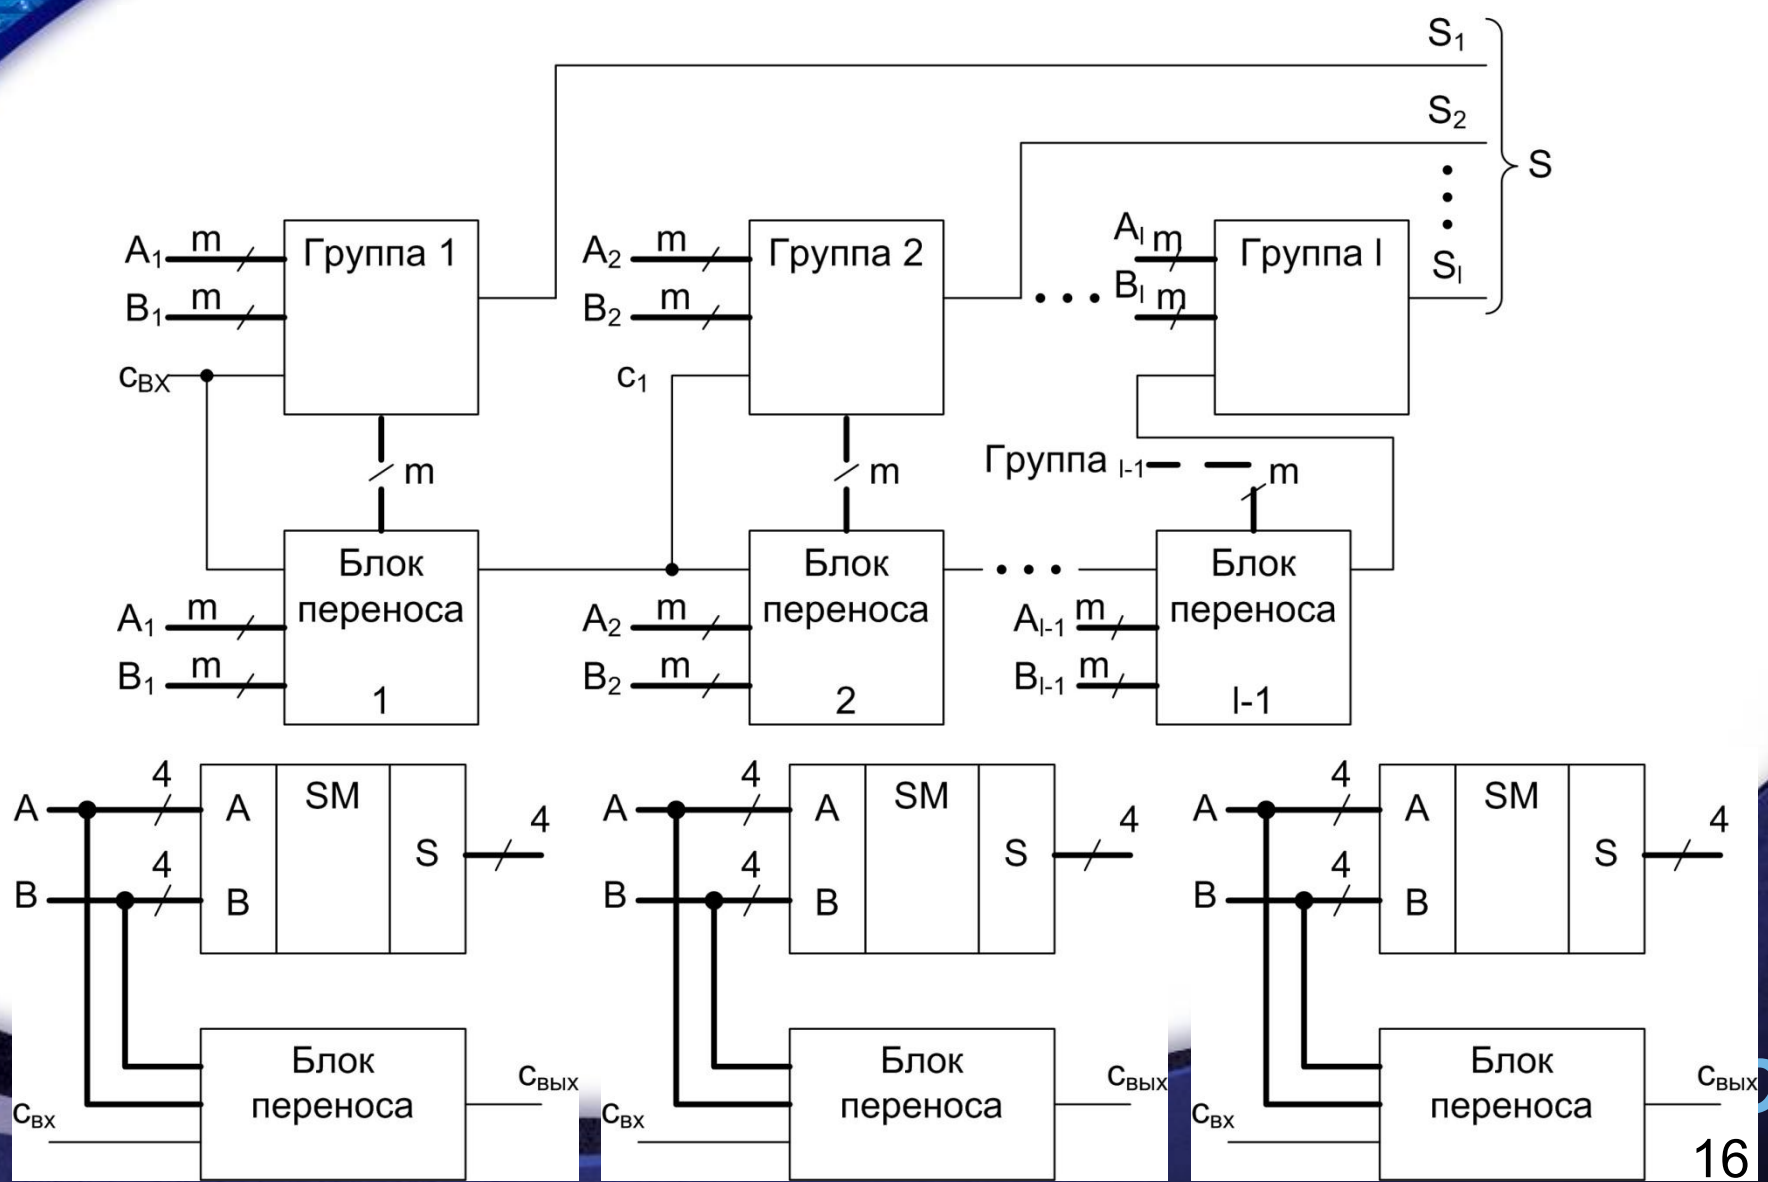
$S_1$
$S_2$
S
$S_l$

$A_1$ m
$B_1$ m
$c_{ВХ}$
Группа 1
m

$A_2$ m
$B_2$ m
$c_1$
Группа 2
m

$A_l$ m
$B_l$ m
Группа l
Группа $_{l-1}$ m

Блок переноса 1
$A_1$ m
$B_1$ m

Блок переноса 2
$A_2$ m
$B_2$ m

Блок переноса l-1
$A_{l-1}$ m
$B_{l-1}$ m

A 4 A SM S 4
B 4 B
Блок переноса
$c_{ВХ}$ $c_{ВЫХ}$

A 4 A SM S 4
B 4 B
Блок переноса
$c_{ВХ}$ $c_{ВЫХ}$

A 4 A SM S 4
B 4 B
Блок переноса
$c_{ВХ}$ $c_{ВЫХ}$

16